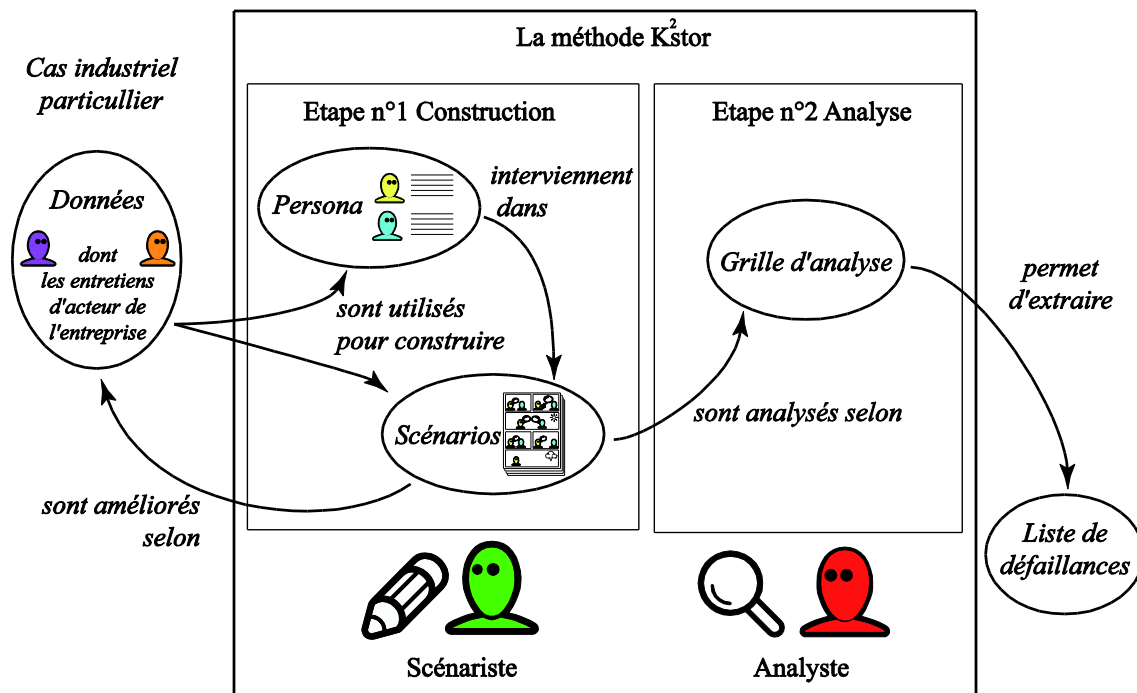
La méthode $K^2stor$

Cas industriel particullier

Données dont les entretiens d'acteur de l'entreprise

Etape n°1 Construction

Persona

interviennent dans

sont utilisés pour construire

Scénarios

sont améliorés selon

Etape n°2 Analyse

Grille d'analyse

sont analysés selon

permet d'extraire

Liste de défaillances

Scénariste

Analyste